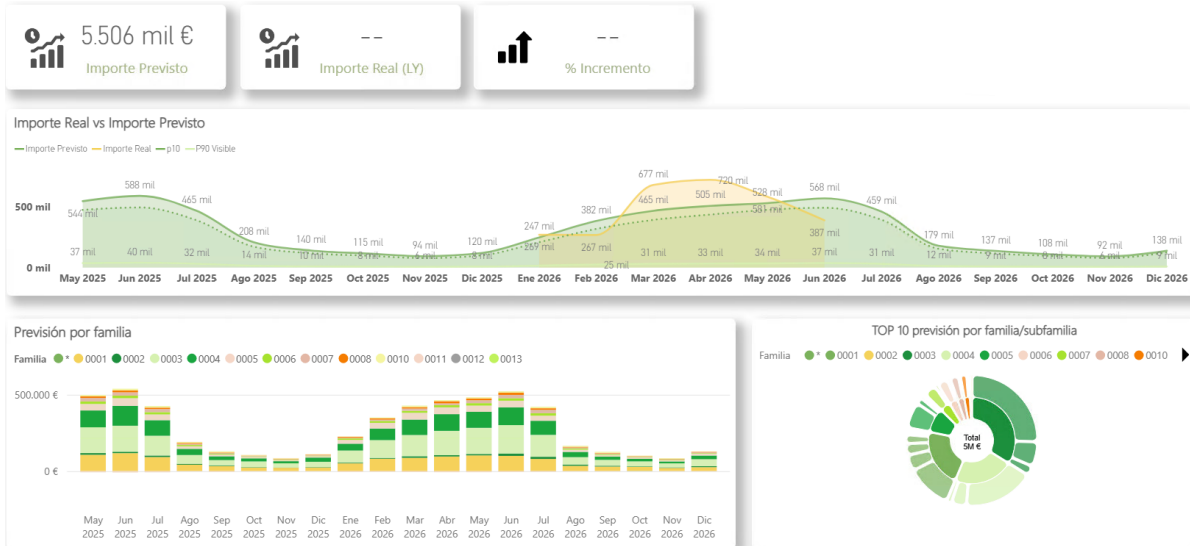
5.506 mil €
Importe Previsto

--
Importe Real (LY)

--
% Incremento

Importe Real vs Importe Previsto

Importe Previsto Importe Real p10 P90 Visible

500 mil
0 mil

544 mil 588 mil 465 mil 208 mil 140 mil 115 mil 94 mil 120 mil 247 mil 382 mil 677 mil 465 mil 720 mil 505 mil 528 mil 581 mil 568 mil 387 mil 459 mil 179 mil 137 mil 108 mil 92 mil 138 mil
37 mil 40 mil 32 mil 14 mil 10 mil 8 mil 6 mil 8 mil 269 mil 267 mil 25 mil 31 mil 33 mil 34 mil 37 mil 31 mil 12 mil 9 mil 6 mil 6 mil 9 mil

May 2025 Jun 2025 Jul 2025 Ago 2025 Sep 2025 Oct 2025 Nov 2025 Dic 2025 Ene 2026 Feb 2026 Mar 2026 Abr 2026 May 2026 Jun 2026 Jul 2026 Ago 2026 Sep 2026 Oct 2026 Nov 2026 Dic 2026

Previsión por familia

Familia * 0001 0002 0003 0004 0005 0006 0007 0008 0010 0011 0012 0013

500.000 €
0 €

May 2025 Jun 2025 Jul 2025 Ago 2025 Sep 2025 Oct 2025 Nov 2025 Dic 2025 Ene 2026 Feb 2026 Mar 2026 Abr 2026 May 2026 Jun 2026 Jul 2026 Ago 2026 Sep 2026 Oct 2026 Nov 2026 Dic 2026

TOP 10 previsión por familia/subfamilia

Familia * 0001 0002 0003 0004 0005 0006 0007 0008 0010

Total
5M €